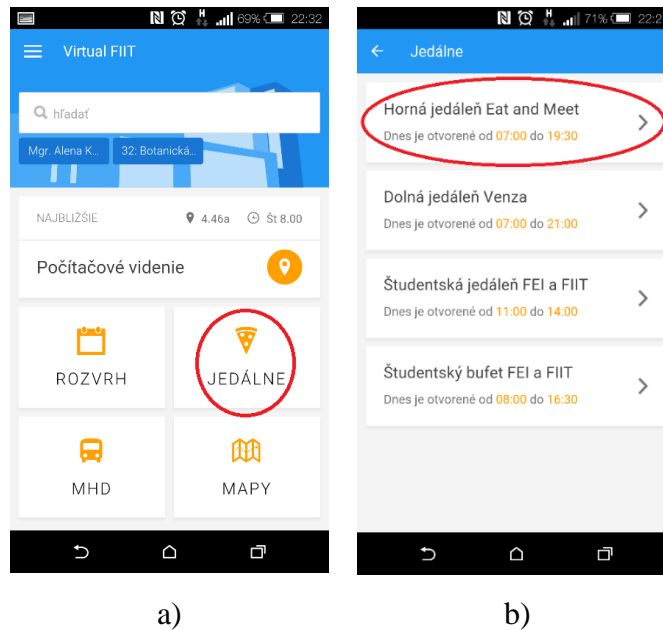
69% 22:32

Virtual FIIT

hľadať

Mgr. Alena K...

32: Botanická...

NAJBLIŽŠIE

4.46a

Št 8.00

Počítačové videnie

ROZVRH

JEDÁLNE

MHD

MAPY

a)

71% 22:2

Jedálne

Horná jedáleň Eat and Meet
Dnes je otvorené od 07:00 do 19:30

Dolná jedáleň Venza
Dnes je otvorené od 07:00 do 21:00

Študentská jedáleň FEI a FIIT
Dnes je otvorené od 11:00 do 14:00

Študentský bufet FEI a FIIT
Dnes je otvorené od 08:00 do 16:30

b)